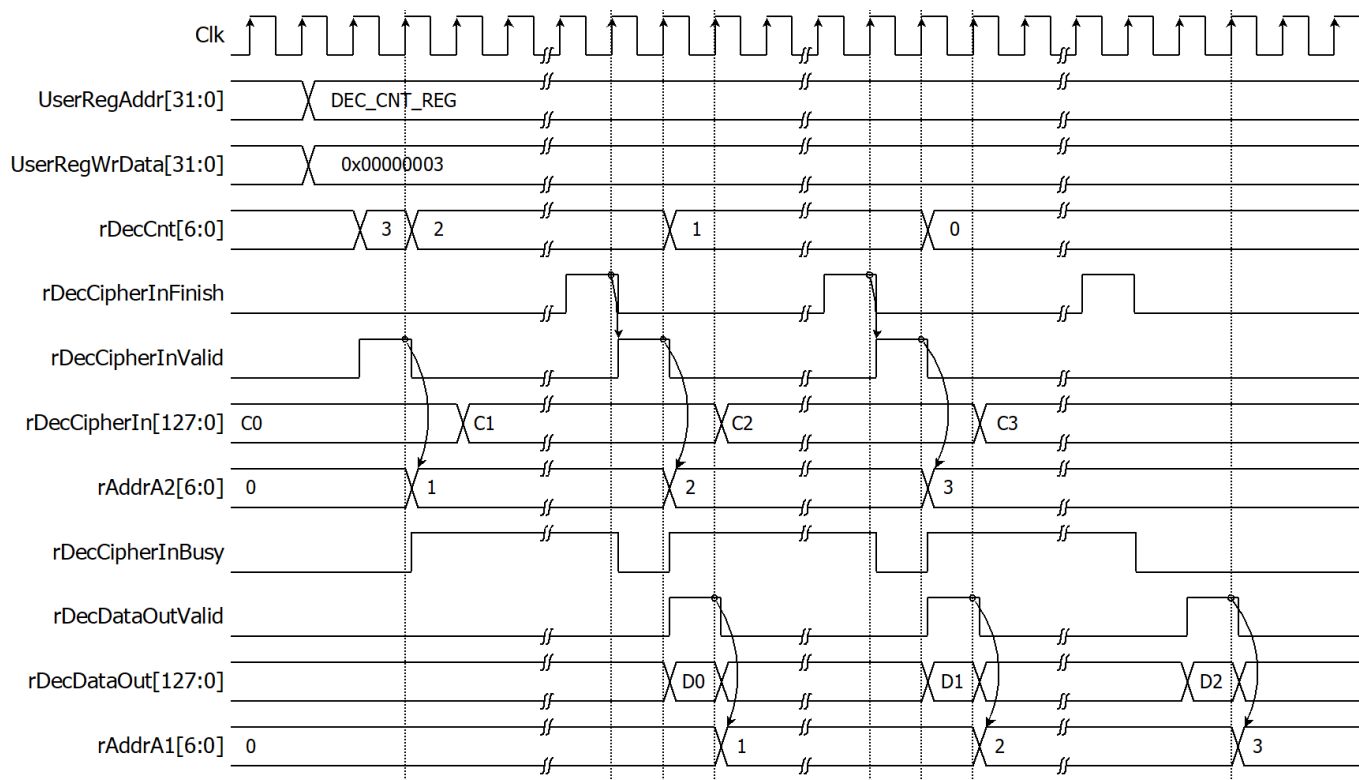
Clk
UserRegAddr[31:0]
DEC_CNT_REG
UserRegWrData[31:0]
0x00000003
rDecCnt[6:0]
3
2
1
0
rDecCipherInFinish
rDecCipherInValid
rDecCipherIn[127:0]
C0
C1
C2
C3
rAddrA2[6:0]
0
1
2
3
rDecCipherInBusy
rDecDataOutValid
rDecDataOut[127:0]
D0
D1
D2
rAddrA1[6:0]
0
1
2
3